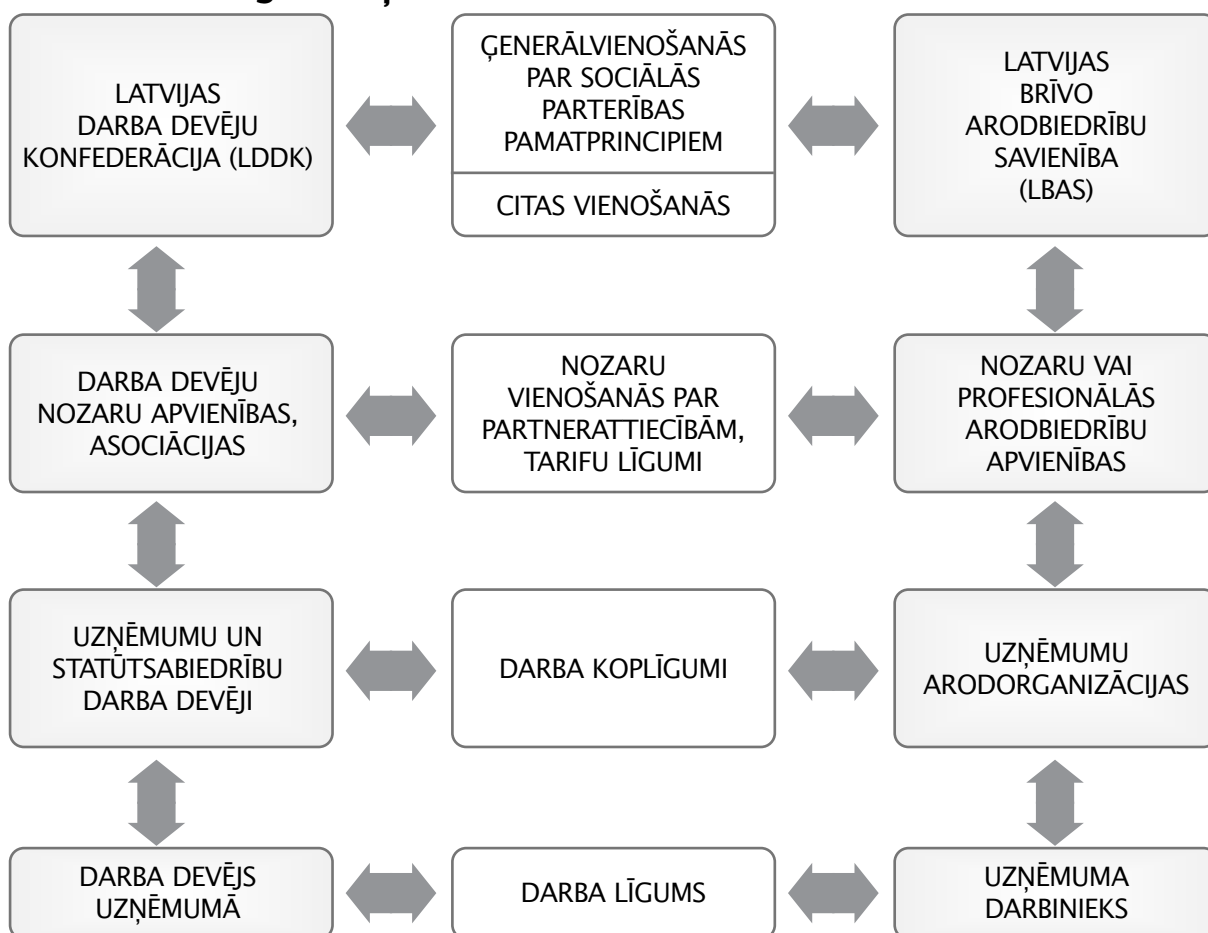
LATVIJAS DARBA DEVĒJU KONFEDERĀCIJA (LDDK)

ĢENERĀLVIENOŠANĀS PAR SOCIĀLĀS PARTERĪBAS PAMATPRINCIPIEM

CITAS VIENOŠANĀS

LATVIJAS BRĪVO ARODBIEDRĪBU SAVIENĪBA (LBAS)

DARBA DEVĒJU NOZARU APVIENĪBAS, ASOCIĀCIJAS

NOZARU VIENOŠANĀS PAR PARTNERATTIECĪBĀM, TARIFU LĪGUMI

NOZARU VAI PROFESIONĀLĀS ARODBIEDRĪBU APVIENĪBAS

UZŅĒMUMU UN STATŪTSABIEDRĪBU DARBA DEVĒJI

DARBA KOPLĪGUMI

UZŅĒMUMU ARODORGANIZĀCIJAS

DARBA DEVĒJS UZŅĒMUMĀ

DARBA LĪGUMS

UZŅĒMUMA DARBINIEKS